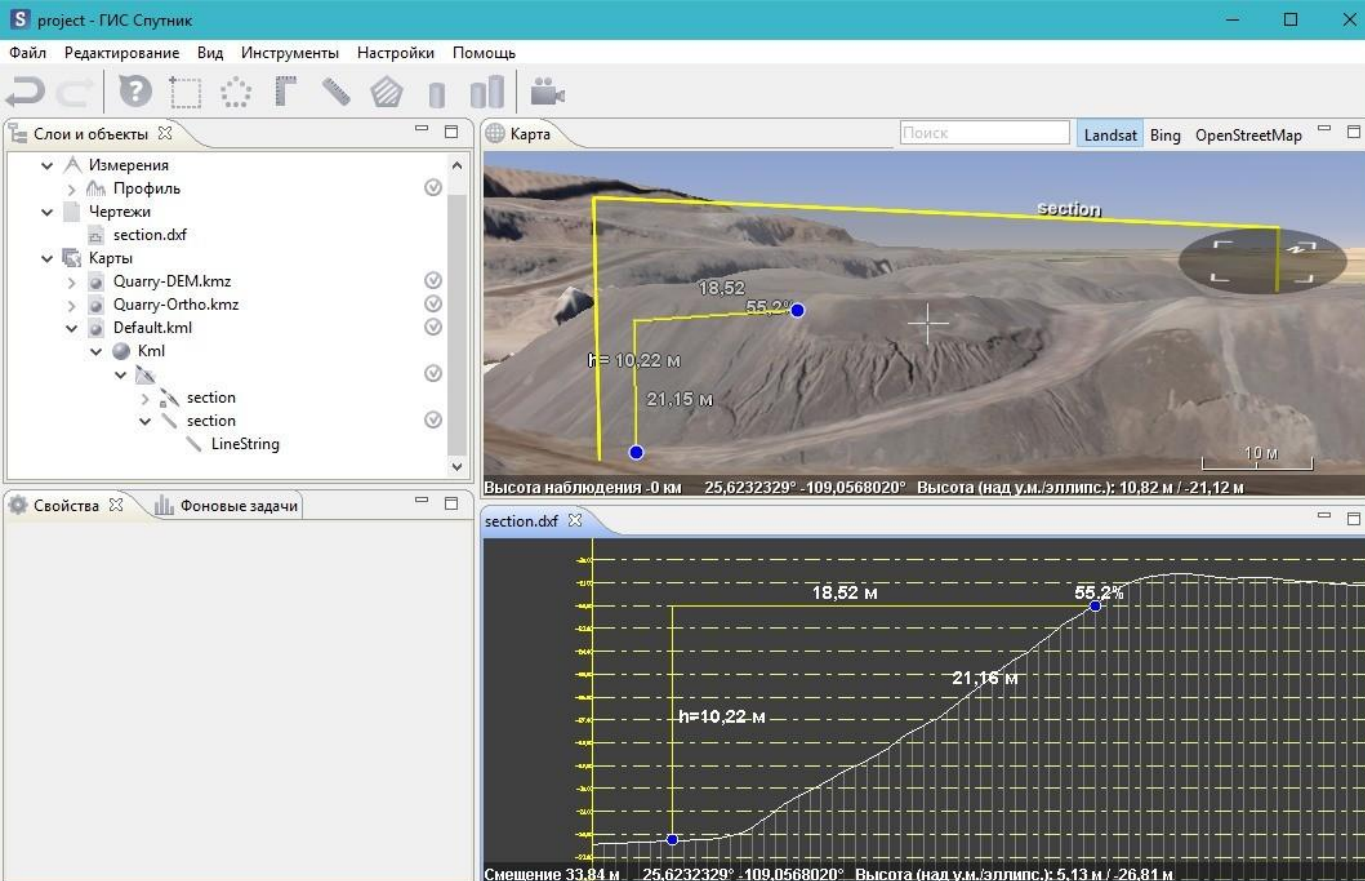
project - ГИС Спутник

Файл Редактирование Вид Инструменты Настройки Помощь

Слои и объекты

Измерения
Профиль
Чертежи
section.dxf
Карты
Quarry-DEM.kmz
Quarry-Ortho.kmz
Default.kml
Kml
section
section
LineString

Свойства
Фоновые задачи

Карта
Поиск
Landsat Bing OpenStreetMap

section
18,52
55,2°
h= 10,22 м
21,15 м
10 м

Высота наблюдения -0 км 25,6232329° -109,0568020° Высота (над у.м./эллипс.): 10,82 м / -21,12 м

section.dxf

18,52 м
55,2%
21,16 м
h=10,22 м

Смещение 33,84 м 25,6232329° -109,0568020° Высота (над у.м./эллипс.): 5,13 м / -26,81 м